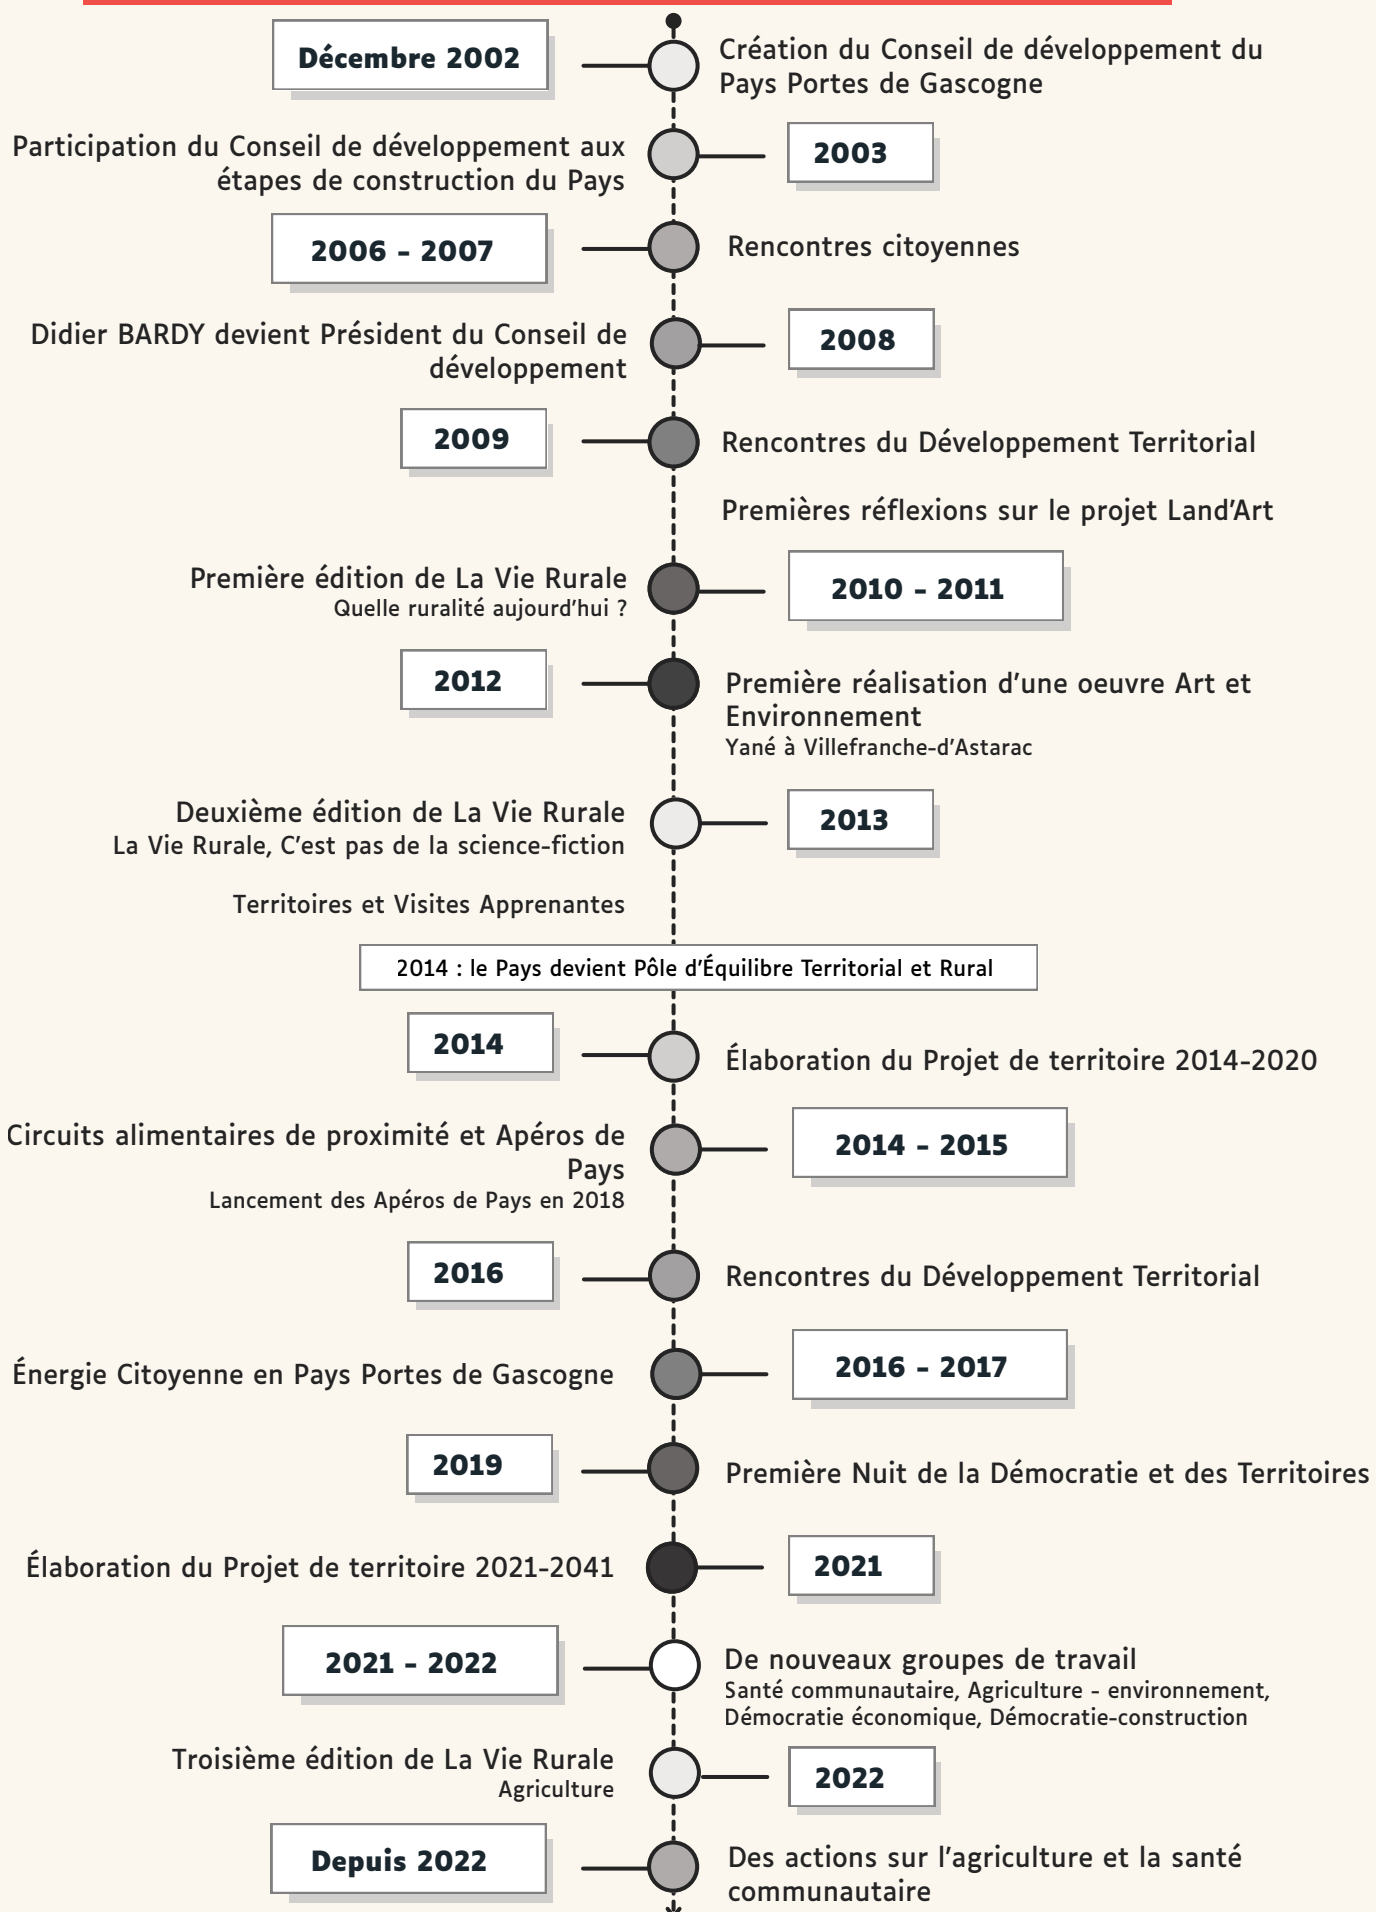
Décembre 2002

Création du Conseil de développement du Pays Portes de Gascogne

Participation du Conseil de développement aux étapes de construction du Pays

2003

2006 - 2007

Rencontres citoyennes

Didier BARDY devient Président du Conseil de développement

2008

2009

Rencontres du Développement Territorial

Premières réflexions sur le projet Land'Art

Première édition de La Vie Rurale
Quelle ruralité aujourd'hui ?

2010 - 2011

2012

Première réalisation d'une oeuvre Art et Environnement
Yané à Villefranche-d'Astarac

Deuxième édition de La Vie Rurale
La Vie Rurale, C'est pas de la science-fiction

2013

Territoires et Visites Apprenantes

2014 : le Pays devient Pôle d'Équilibre Territorial et Rural

2014

Élaboration du Projet de territoire 2014-2020

Circuits alimentaires de proximité et Apéros de Pays
Lancement des Apéros de Pays en 2018

2014 - 2015

2016

Rencontres du Développement Territorial

Énergie Citoyenne en Pays Portes de Gascogne

2016 - 2017

2019

Première Nuit de la Démocratie et des Territoires

Élaboration du Projet de territoire 2021-2041

2021

2021 - 2022

De nouveaux groupes de travail
Santé communautaire, Agriculture - environnement, Démocratie économique, Démocratie-construction

Troisième édition de La Vie Rurale
Agriculture

2022

Depuis 2022

Des actions sur l'agriculture et la santé communautaire